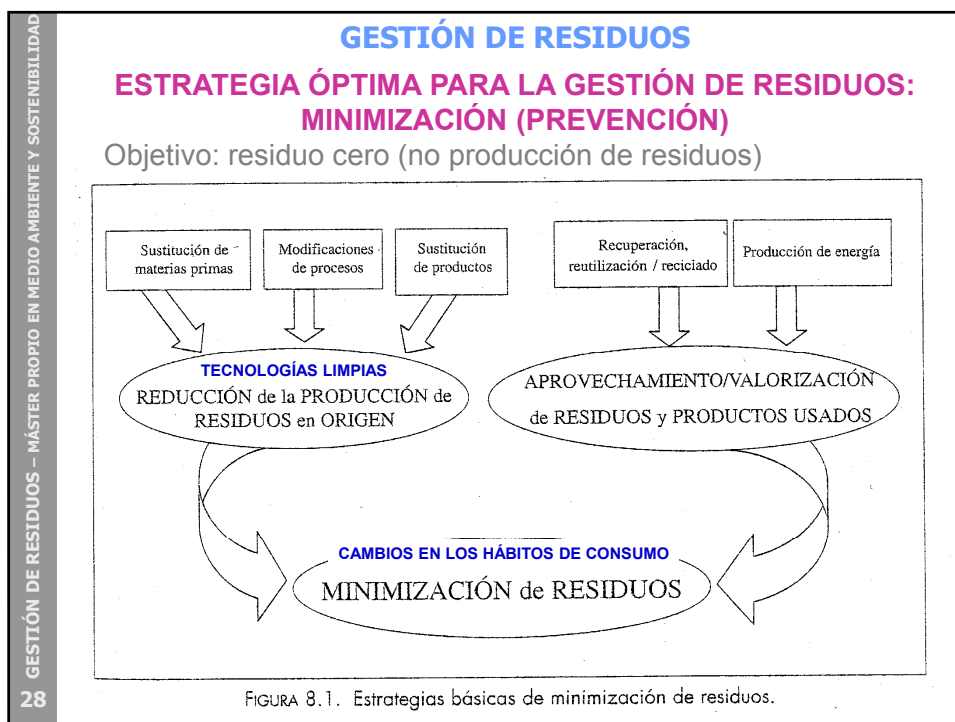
GESTIÓN DE RESIDUOS – MÁSTER PROPIO EN MEDIO AMBIENTE Y SOSTENIBILIDAD

GESTIÓN DE RESIDUOS

ESTRATEGIA ÓPTIMA PARA LA GESTIÓN DE RESIDUOS: MINIMIZACIÓN (PREVENCIÓN)

Objetivo: residuo cero (no producción de residuos)

Sustitución de materias primas

Modificaciones de procesos

Sustitución de productos

Recuperación, reutilización / reciclado

Producción de energía

TECNOLOGÍAS LIMPIAS

REDUCCIÓN de la PRODUCCIÓN de RESIDUOS en ORIGEN

APROVECHAMIENTO/VALORIZACIÓN de RESIDUOS y PRODUCTOS USADOS

CAMBIOS EN LOS HÁBITOS DE CONSUMO

MINIMIZACIÓN de RESIDUOS

FIGURA 8.1. Estrategias básicas de minimización de residuos.

28